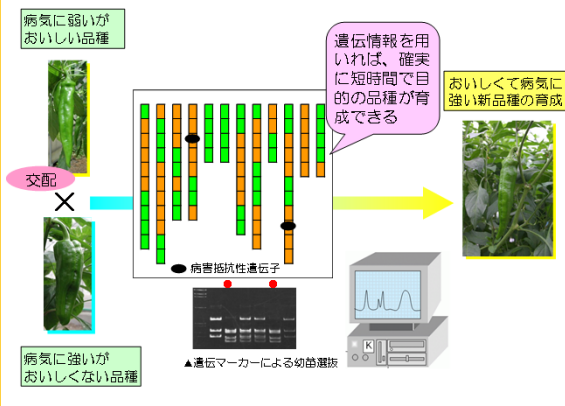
病気に弱いがおいしい品種

交配

×

病気に強いがおいしくない品種

遺伝情報を用いれば、確実に短時間で目的の品種が育成できる

病害抵抗性遺伝子

▲遺伝マーカーによる幼苗選抜

K

おいしくて病気に強い新品種の育成